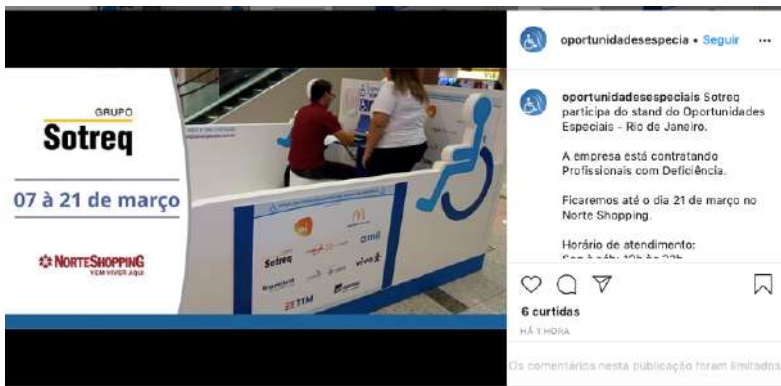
GRUPO
Sotreq

07 à 21 de março

NORTESHOPPING
VEM VIVER AQUI

Sotreq
amil
TIM
vivo

oportunidadesespecia • Seguir ···

oportunidadesespeciais Sotreq participa do stand do Oportunidades Especiais - Rio de Janeiro.

A empresa está contratando Profissionais com Deficiência.

Ficaremos até o dia 21 de março no Norte Shopping.

Horário de atendimento:
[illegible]

6 curtidas
HÁ 1 HORA

Os comentários nesta publicação foram limitados